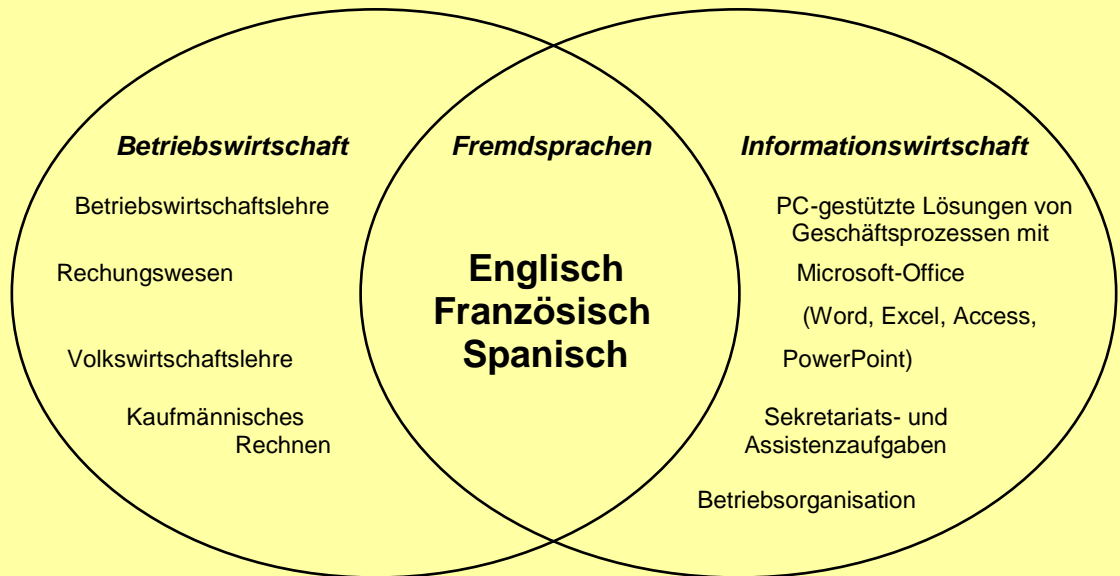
Betriebswirtschaft

Betriebswirtschaftslehre

Rechungswesen

Volkswirtschaftslehre

Kaufmännisches Rechnen

Fremdsprachen

Englisch
Französisch
Spanisch

Informationswirtschaft

PC-gestützte Lösungen von Geschäftsprozessen mit Microsoft-Office (Word, Excel, Access, PowerPoint)

Sekretariats- und Assistenzaufgaben

Betriebsorganisation